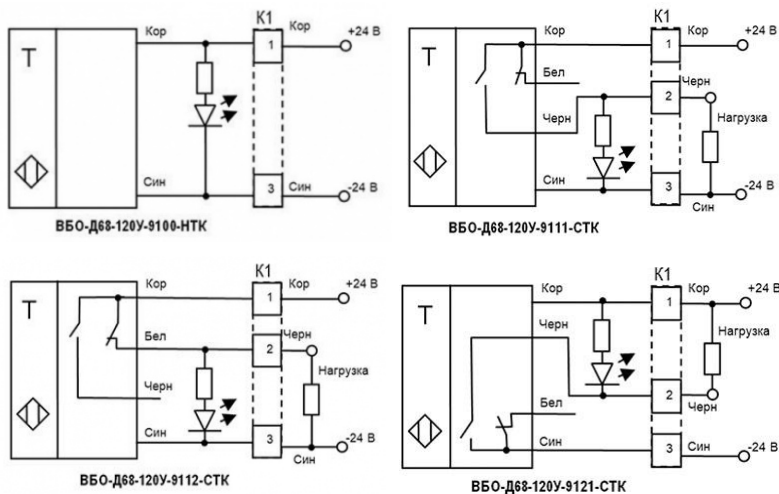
T

Кор

K1

Кор

+24 В

1

Син

3

Син

-24 В

ВБО-Д68-120У-9100-НТК

T

K1

Кор

1

Кор

+24 В

Бел

Черн

Черн

2

Нагрузка

Син

3

-24 В

Син

ВБО-Д68-120У-9111-СТК

T

Кор

K1

1

Кор

+24 В

Бел

Черн

2

Нагрузка

Черн

Син

3

-24 В

Син

ВБО-Д68-120У-9112-СТК

T

Кор

K1

1

Кор

+24 В

Черн

Нагрузка

Бел

2

Черн

Син

3

Син

-24 В

ВБО-Д68-120У-9121-СТК